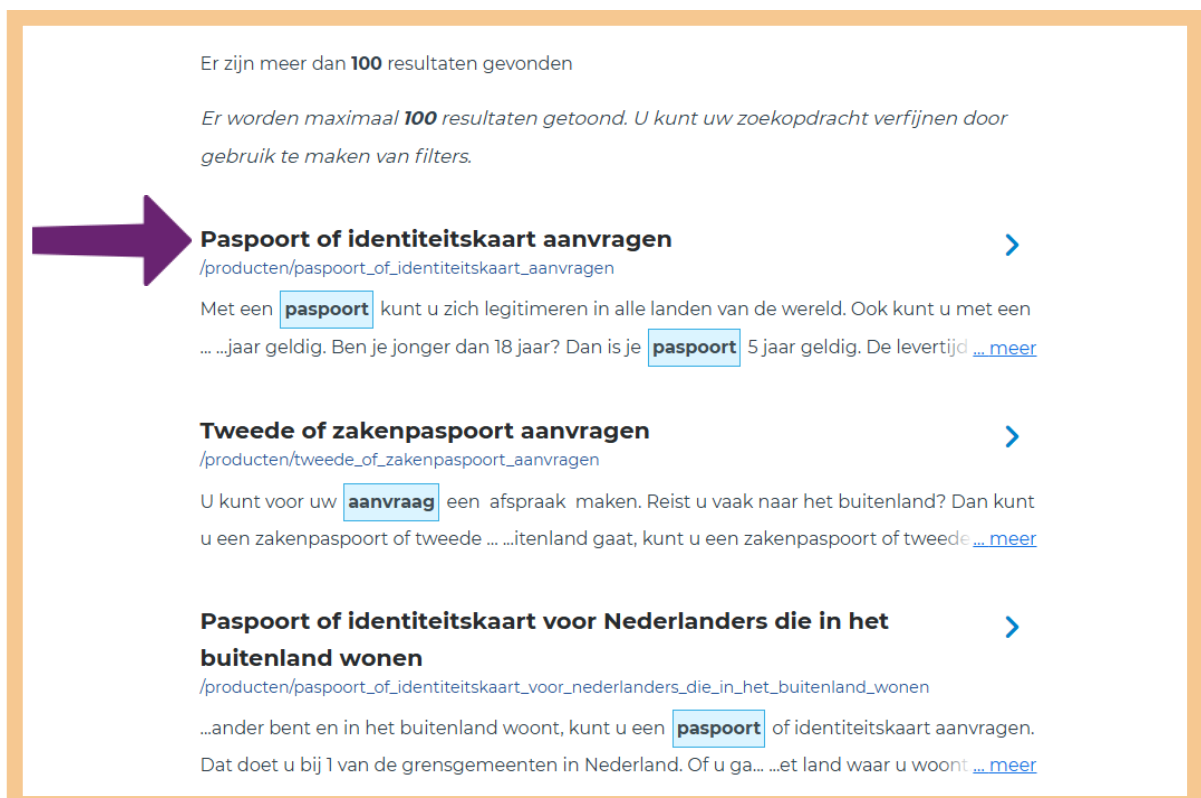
Er zijn meer dan **100** resultaten gevonden

*Er worden maximaal **100** resultaten getoond. U kunt uw zoekopdracht verfijnen door gebruik te maken van filters.*

**Paspoort of identiteitskaart aanvragen**
/producten/paspoort_of_identiteitskaart_aanvragen

Met een **paspoort** kunt u zich legitimeren in alle landen van de wereld. Ook kunt u met een ... ...jaar geldig. Ben je jonger dan 18 jaar? Dan is je **paspoort** 5 jaar geldig. De levertijd ... meer

**Tweede of zakenpaspoort aanvragen**
/producten/tweede_of_zakenpaspoort_aanvragen

U kunt voor uw **aanvraag** een afspraak maken. Reist u vaak naar het buitenland? Dan kunt u een zakenpaspoort of tweede ... ...itenland gaat, kunt u een zakenpaspoort of tweede ... meer

**Paspoort of identiteitskaart voor Nederlanders die in het buitenland wonen**
/producten/paspoort_of_identiteitskaart_voor_nederlanders_die_in_het_buitenland_wonen

...ander bent en in het buitenland woont, kunt u een **paspoort** of identiteitskaart aanvragen. Dat doet u bij 1 van de grensgemeenten in Nederland. Of u ga... ...et land waar u woont ... meer